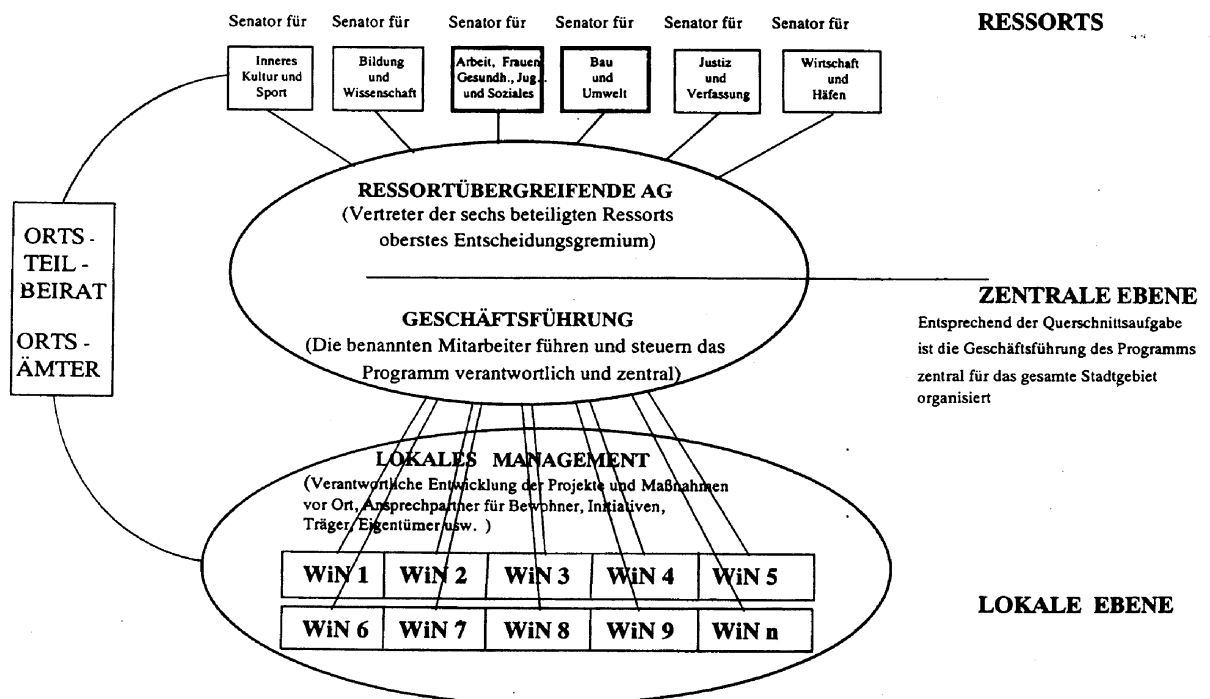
Senator für Senator für Senator für Senator für Senator für Senator für

RESSORTS

Inneres Kultur und Sport

Bildung und Wissenschaft

Arbeit, Frauen Gesundh., Jug., und Soziales

Bau und Umwelt

Justiz und Verfassung

Wirtschaft und Häfen

ORTS-TEIL-BEIRAT

ORTS-ÄMTER

RESSORTÜBERGREIFENDE AG
(Vertreter der sechs beteiligten Ressorts oberstes Entscheidungsgremium)

GESCHÄFTSFÜHRUNG
(Die benannten Mitarbeiter führen und steuern das Programm verantwortlich und zentral)

ZENTRALE EBENE
Entsprechend der Querschnittsaufgabe ist die Geschäftsführung des Programms zentral für das gesamte Stadtgebiet organisiert

LOKALES MANAGEMENT
(Verantwortliche Entwicklung der Projekte und Maßnahmen vor Ort, Ansprechpartner für Bewohner, Initiativen, Träger, Eigentümer usw. )

| WiN 1 | WiN 2 | WiN 3 | WiN 4 | WiN 5 |
|---|---|---|---|---|
| WiN 6 | WiN 7 | WiN 8 | WiN 9 | WiN n |

LOKALE EBENE